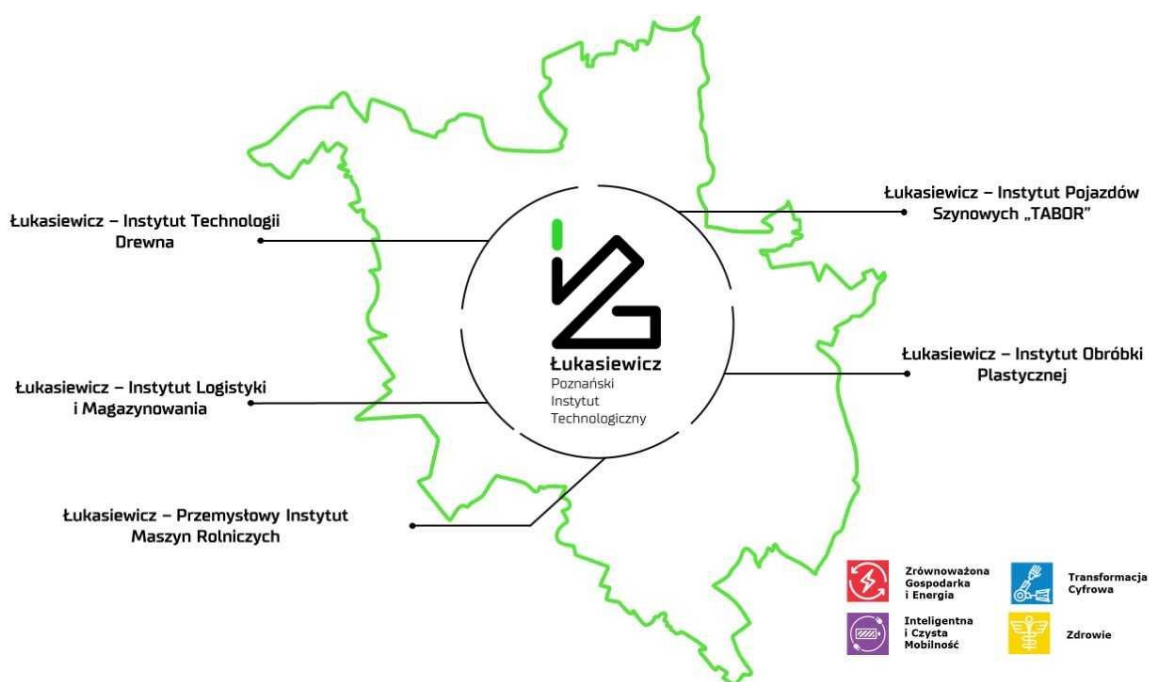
Łukasiewicz – Instytut Technologii Drewna

Łukasiewicz – Instytut Logistyki i Magazynowania

Łukasiewicz – Przemysłowy Instytut Maszyn Rolniczych

Łukasiewicz
Poznański
Instytut
Technologiczny

Łukasiewicz – Instytut Pojazdów Szynowych „TABOR"

Łukasiewicz – Instytut Obróbki Plastycznej

Zrównoważona Gospodarka i Energia

Transformacja Cyfrowa

Inteligentna i Czysta Mobilność

Zdrowie